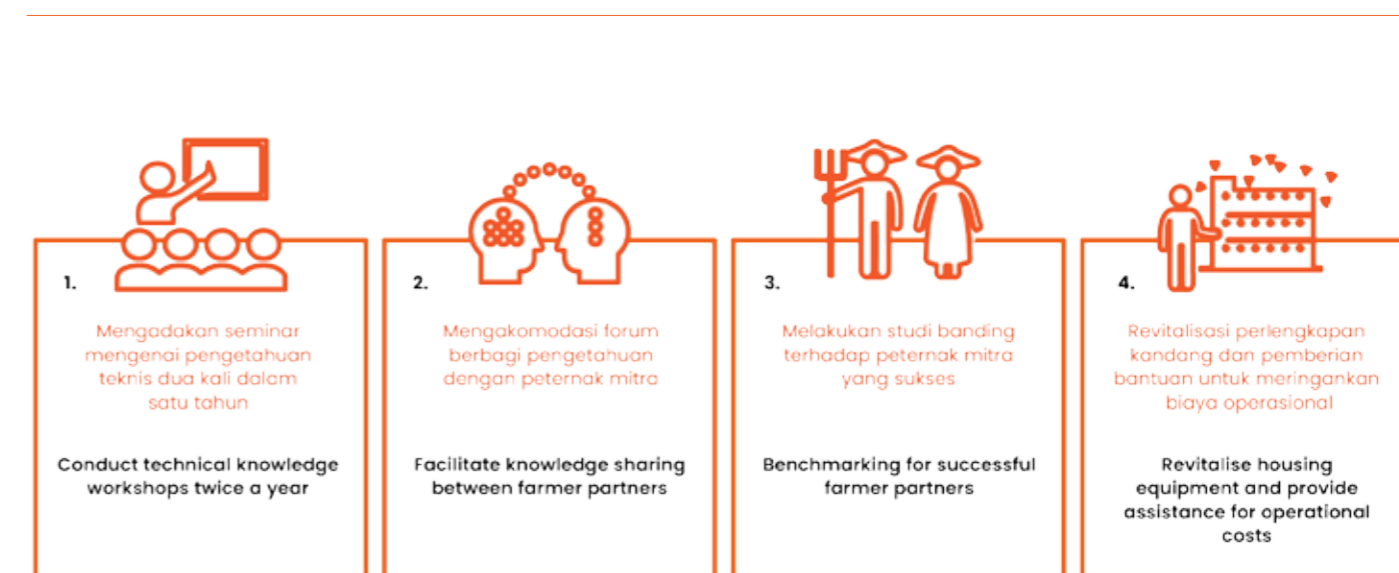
1.

Mengadakan seminar mengenai pengetahuan teknis dua kali dalam satu tahun

Conduct technical knowledge workshops twice a year

2.

Mengakomodasi forum berbagi pengetahuan dengan peternak mitra

Facilitate knowledge sharing between farmer partners

3.

Melakukan studi banding terhadap peternak mitra yang sukses

Benchmarking for successful farmer partners

4.

Revitalisasi perlengkapan kandang dan pemberian bantuan untuk meringankan biaya operasional

Revitalise housing equipment and provide assistance for operational costs